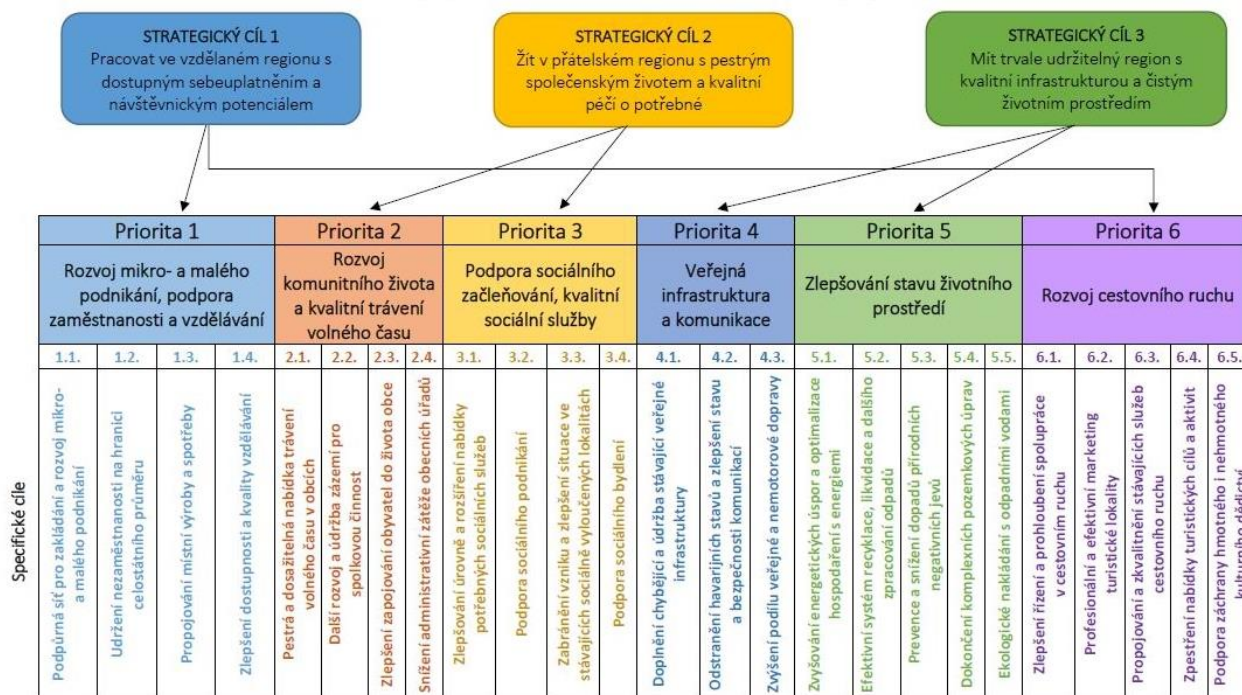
STRATEGICKÝ CÍL 1
Pracovat ve vzdělaném regionu s dostupným sebeuplatněním a návštěvnickým potenciálem

STRATEGICKÝ CÍL 2
Žít v přátelském regionu s pestrým společenským životem a kvalitní péčí o potřebné

STRATEGICKÝ CÍL 3
Mít trvale udržitelný region s kvalitní infrastrukturou a čistým životním prostředím

| Priorita 1 | | | | Priorita 2 | | | | Priorita 3 | | | | Priorita 4 | | | Priorita 5 | | | | | Priorita 6 | | | | |
|---|---|---|---|---|---|---|---|---|---|---|---|---|---|---|---|---|---|---|---|---|---|---|---|---|
| Rozvoj mikro- a malého podnikání, podpora zaměstnanosti a vzdělávání | | | | Rozvoj komunitního života a kvalitní trávení volného času | | | | Podpora sociálního začleňování, kvalitní sociální služby | | | | Veřejná infrastruktura a komunikace | | | Zlepšování stavu životního prostředí | | | | | Rozvoj cestovního ruchu | | | | |
| 1.1. | 1.2. | 1.3. | 1.4. | 2.1. | 2.2. | 2.3. | 2.4. | 3.1. | 3.2. | 3.3. | 3.4. | 4.1. | 4.2. | 4.3. | 5.1. | 5.2. | 5.3. | 5.4. | 5.5. | 6.1. | 6.2. | 6.3. | 6.4. | 6.5. |
| Podpůrná síť pro zakládání a rozvoj mikro- a malého podnikání | Udržení nezaměstnanosti na hranici celostátního průměru | Propojování místní výroby a spotřeby | Zlepšení dostupnosti a kvality vzdělávání | Pestrá a dosažitelná nabídka trávení volného času v obcích | Další rozvoj a údržba zázemí pro spolkovou činnost | Zlepšení zapojování obyvatel do života obce | Snížení administrativní zátěže obecních úřadů | Zlepšování úrovně a rozšíření nabídky potřebných sociálních služeb | Podpora sociálního podnikání | Zabránění vzniku a zlepšení situace ve stávajících sociálně vyloučených lokalitách | Podpora sociálního bydlení | Doplnění chybějící a údržba stávající veřejné infrastruktury | Odstranění havarijních stavů a zlepšení stavu a bezpečnosti komunikací | Zvýšení podílu veřejné a nemotorové dopravy | Zvyšování energetických úspor a optimalizace hospodaření s energiemi | Efektivní systém recyklace, likvidace a dalšího zpracování odpadů | Prevence a snížení dopadů přírodních negativních jevů | Dokončení komplexních pozemkových úprav | Ekologické nakládání s odpadními vodami | Zlepšení řízení a prohloubení spolupráce v cestovním ruchu | Profesionální a efektivní marketing turistické lokality | Propojování a zkvalitnění stávajících služeb cestovního ruchu | Zpestření nabídky turistických cílů a aktivit | Podpora záchrany hmotného i nehmotného kulturního dědictví |

Specifické cíle